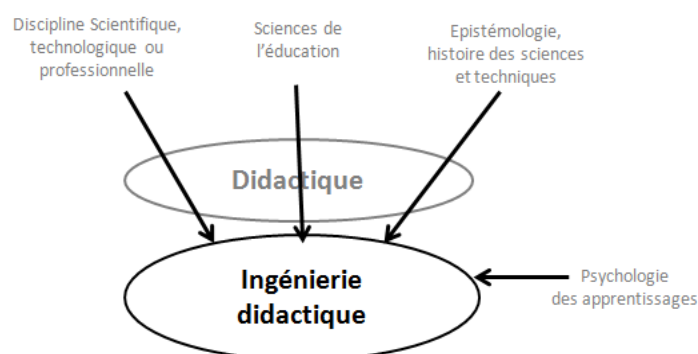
Discipline Scientifique, technologique ou professionnelle

Sciences de l'éducation

Epistémologie, histoire des sciences et techniques

Didactique

Ingénierie didactique

Psychologie des apprentissages